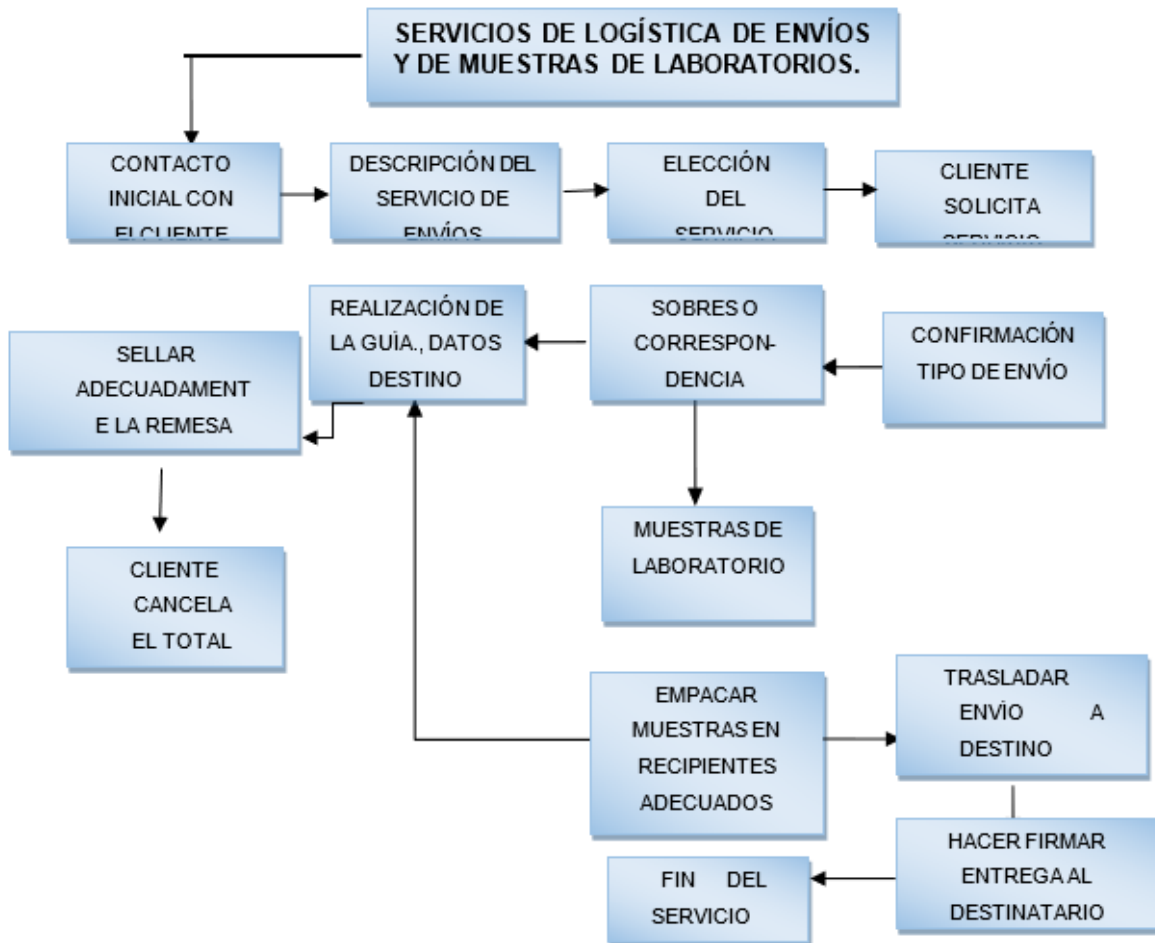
SERVICIOS DE LOGÍSTICA DE ENVÍOS Y DE MUESTRAS DE LABORATORIOS.

CONTACTO INICIAL CON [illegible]

DESCRIPCIÓN DEL SERVICIO DE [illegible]

ELECCIÓN DEL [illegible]

CLIENTE SOLICITA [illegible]

CONFIRMACIÓN TIPO DE ENVÍO

SOBRES O CORRESPON-DENCIA

REALIZACIÓN DE LA GUÌA., DATOS DESTINO

SELLAR ADECUADAMENT E LA REMESA

CLIENTE CANCELA EL TOTAL

MUESTRAS DE LABORATORIO

EMPACAR MUESTRAS EN RECIPIENTES ADECUADOS

TRASLADAR ENVÌO A DESTINO

HACER FIRMAR ENTREGA AL DESTINATARIO

FIN DEL SERVICIO